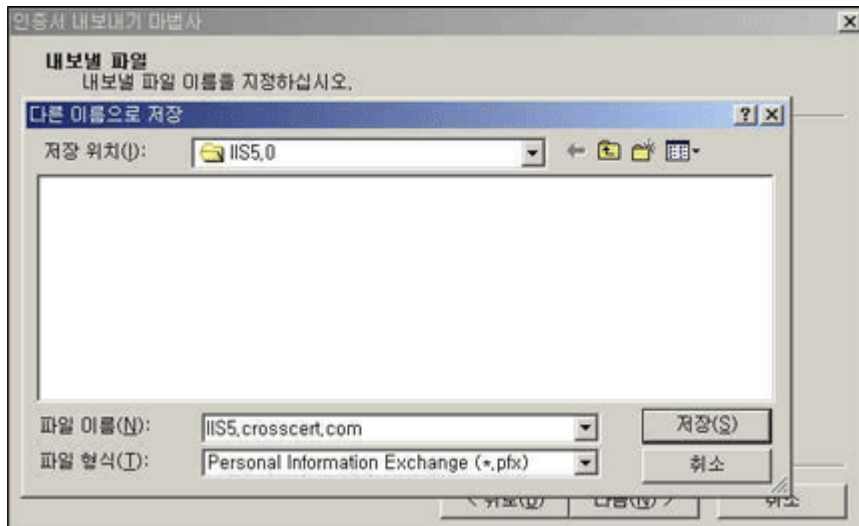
인증서 내보내기 마법사

내보낼 파일
내보낼 파일 이름을 지정하십시오.

다른 이름으로 저장

저장 위치(I): IIS5,0

파일 이름(N): IIS5,crosscert,com

파일 형식(T): Personal Information Exchange (*,pfx)

저장(S)

취소

< 뒤로(B)

다음(N) >

취소